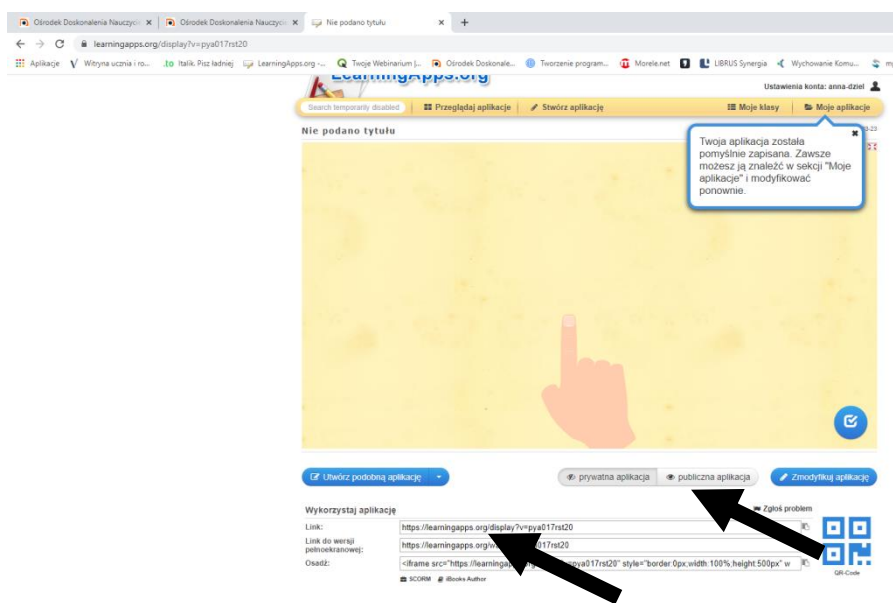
Ośrodek Doskonalenia Nauczyci ×
Ośrodek Doskonalenia Nauczyci ×
Nie podano tytułu ×
+

learningapps.org/display?v=pya017rst20

Aplikacje
Witryna ucznia i ro...
Italik. Pisz ładniej
LearningApps.org -...
Twoje Webinarium |...
Ośrodek Doskonale...
Tworzenie program...
Morele.net
LIBRUS Synergia
Wychowanie Komu...

LearningApps.org

Ustawienia konta: anna-dziel

Search temporarily disabled
Przeglądaj aplikacje
Stwórz aplikację
Moje klasy
Moje aplikacje

Nie podano tytułu

Twoja aplikacja została pomyślnie zapisana. Zawsze możesz ją znaleźć w sekcji "Moje aplikacje" i modyfikować ponownie.

Utwórz podobną aplikację
prywatna aplikacja
publiczna aplikacja
Zmodyfikuj aplikację

Wykorzystaj aplikację
Zgłoś problem

Link: https://learningapps.org/display?v=pya017rst20
Link do wersji pełnoekranowej: https://learningapps.org/w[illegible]017rst20
Osadź: <iframe src="https://learningap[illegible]pya017rst20" style="border:0px;width:100%;height:500px" w

SCORM
iBooks Author
QR-Code